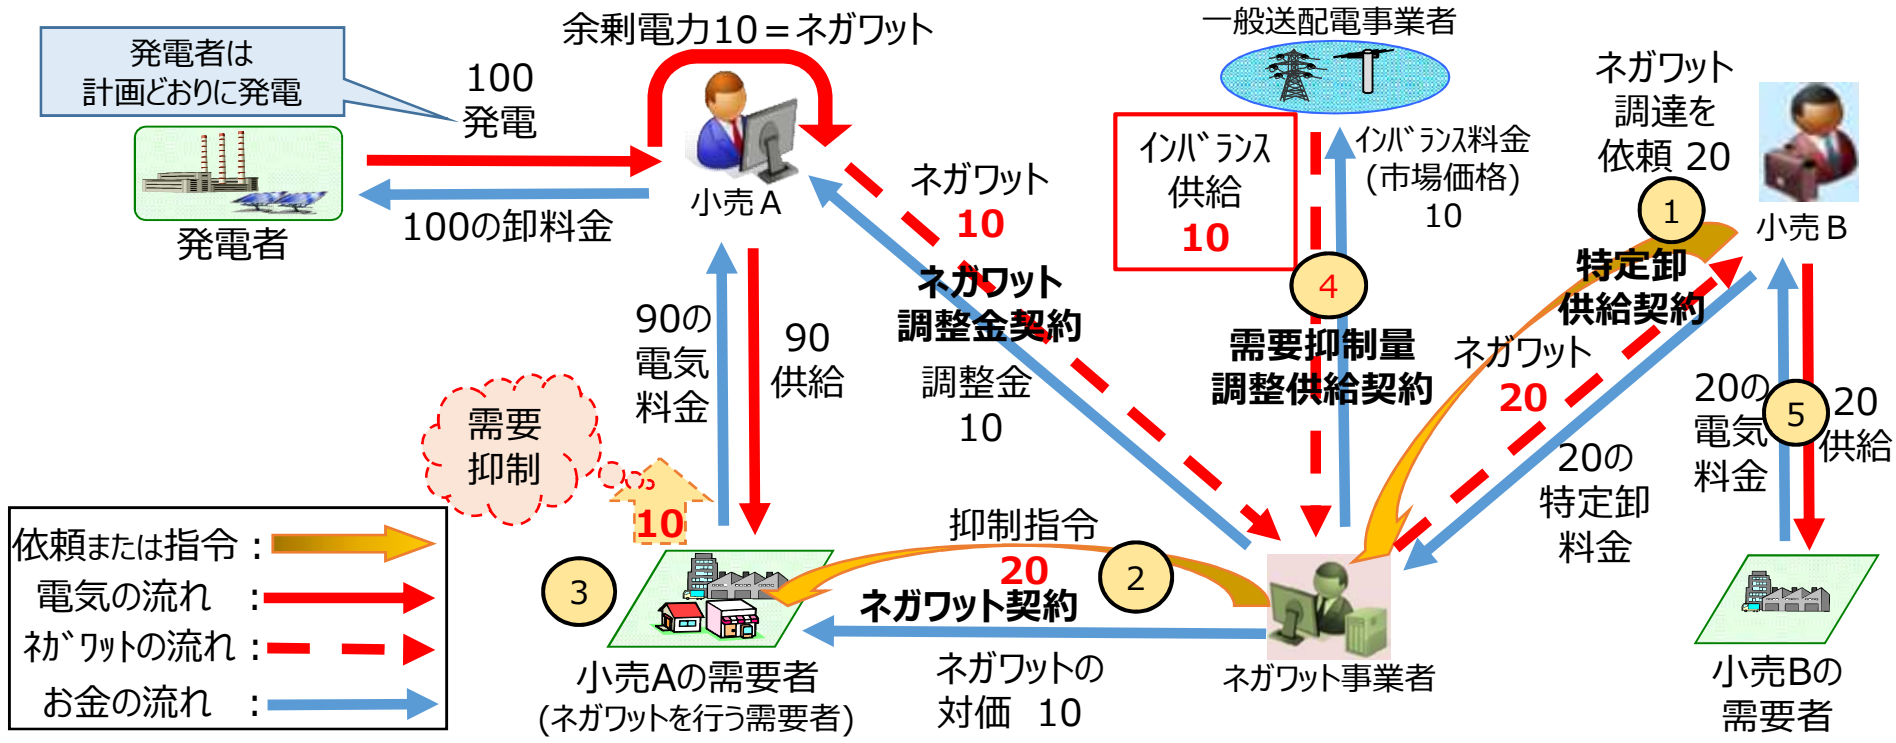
発電者は
計画どおりに発電

100
発電

余剰電力10＝ネガワット

一般送配電事業者

ネガワット
調達を
依頼 20

発電者

100の卸料金

小売 A

ネガワット
10

インバランス
供給
10

インバランス料金
(市場価格)
10

1

小売 B

特定卸
供給契約

4

ネガワット
調整金契約

需要抑制量
調整供給契約

90の
電気
料金

90
供給

調整金
10

ネガワット
20

20の
電気
料金

5

20
供給

需要
抑制

10

20の
特定卸
料金

依頼または指令：
電気の流れ　：
ネガワットの流れ：
お金の流れ　：

3

抑制指令
20
ネガワット契約

2

小売Aの需要者
(ネガワットを行う需要者)

ネガワットの
対価　10

ネガワット事業者

小売Bの
需要者